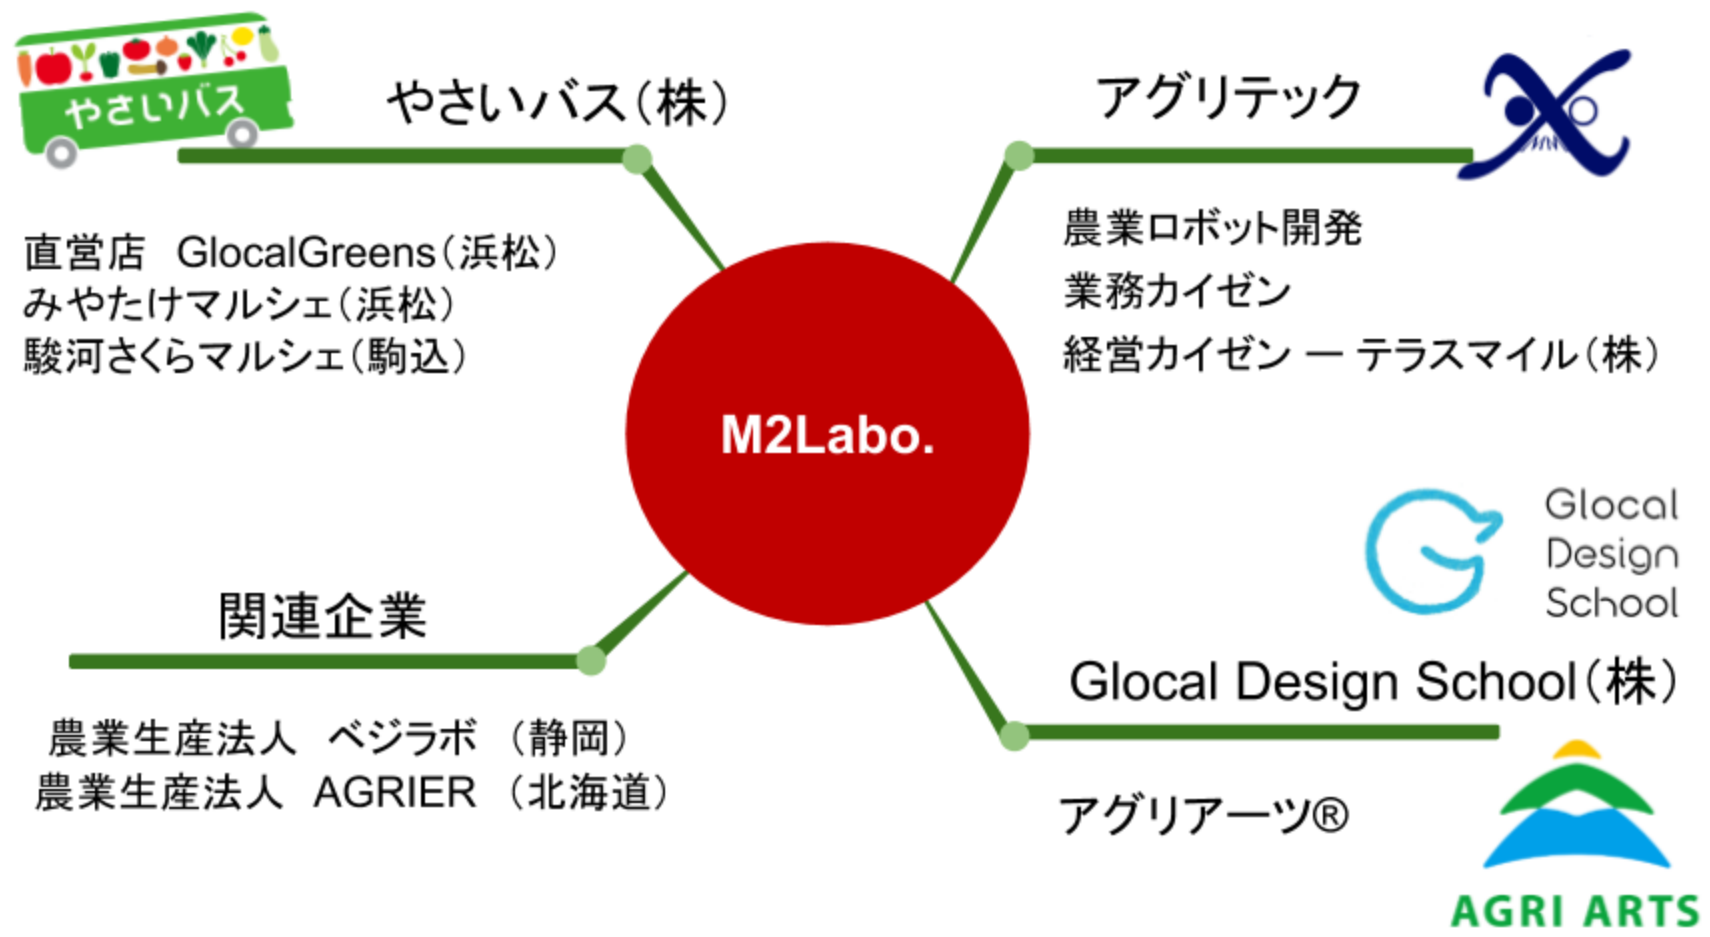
やさいバス

やさいバス(株)

直営店　GlocalGreens(浜松)
みやたけマルシェ(浜松)
駿河さくらマルシェ(駒込)

アグリテック

農業ロボット開発
業務カイゼン
経営カイゼン ― テラスマイル(株)

M2Labo.

Glocal Design School

関連企業

農業生産法人　ベジラボ　(静岡)
農業生産法人　AGRIER　(北海道)

Glocal Design School(株)

アグリアーツ®

AGRI ARTS